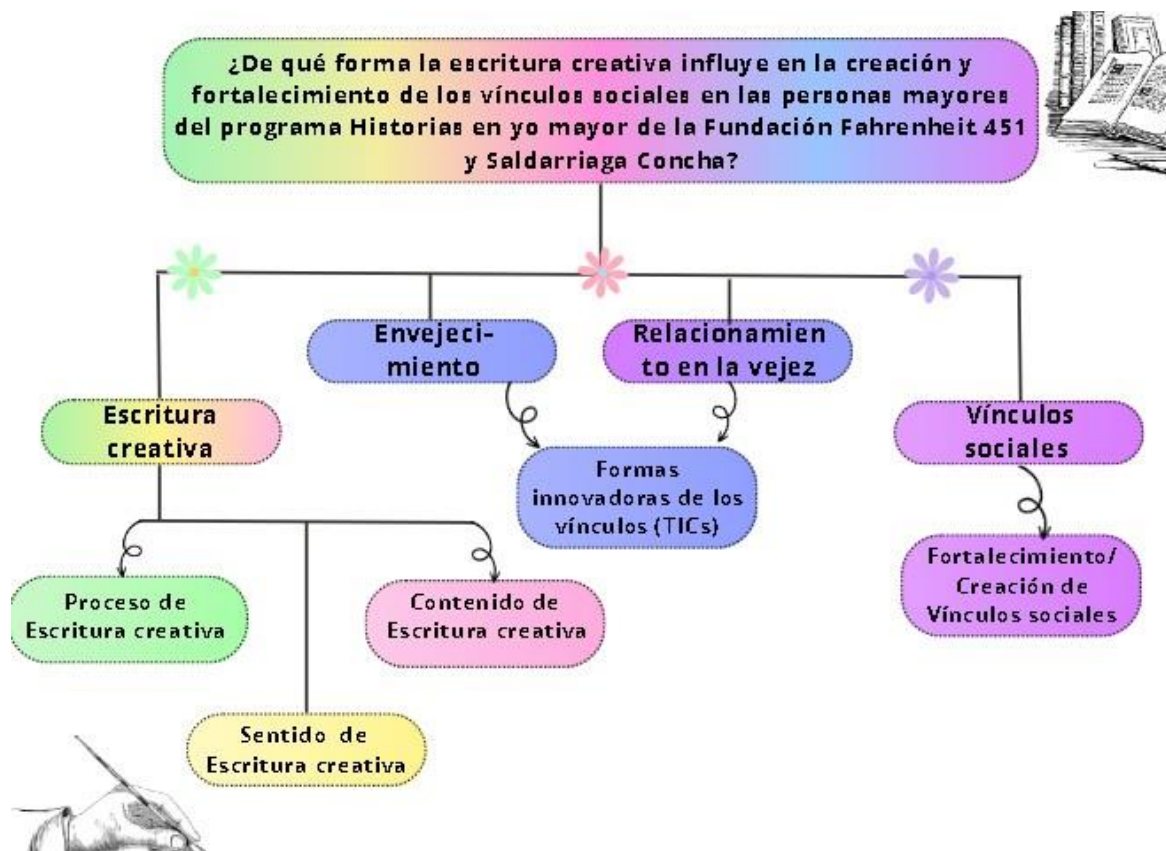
¿De qué forma la escritura creativa influye en la creación y fortalecimiento de los vínculos sociales en las personas mayores del programa Historias en yo mayor de la Fundación Fahrenheit 451 y Saldarriaga Concha?

Envejecimiento

Relacionamiento en la vejez

Escritura creativa

Vínculos sociales

Formas innovadoras de los vínculos (TICs)

Fortalecimiento/ Creación de Vínculos sociales

Proceso de Escritura creativa

Contenido de Escritura creativa

Sentido de Escritura creativa